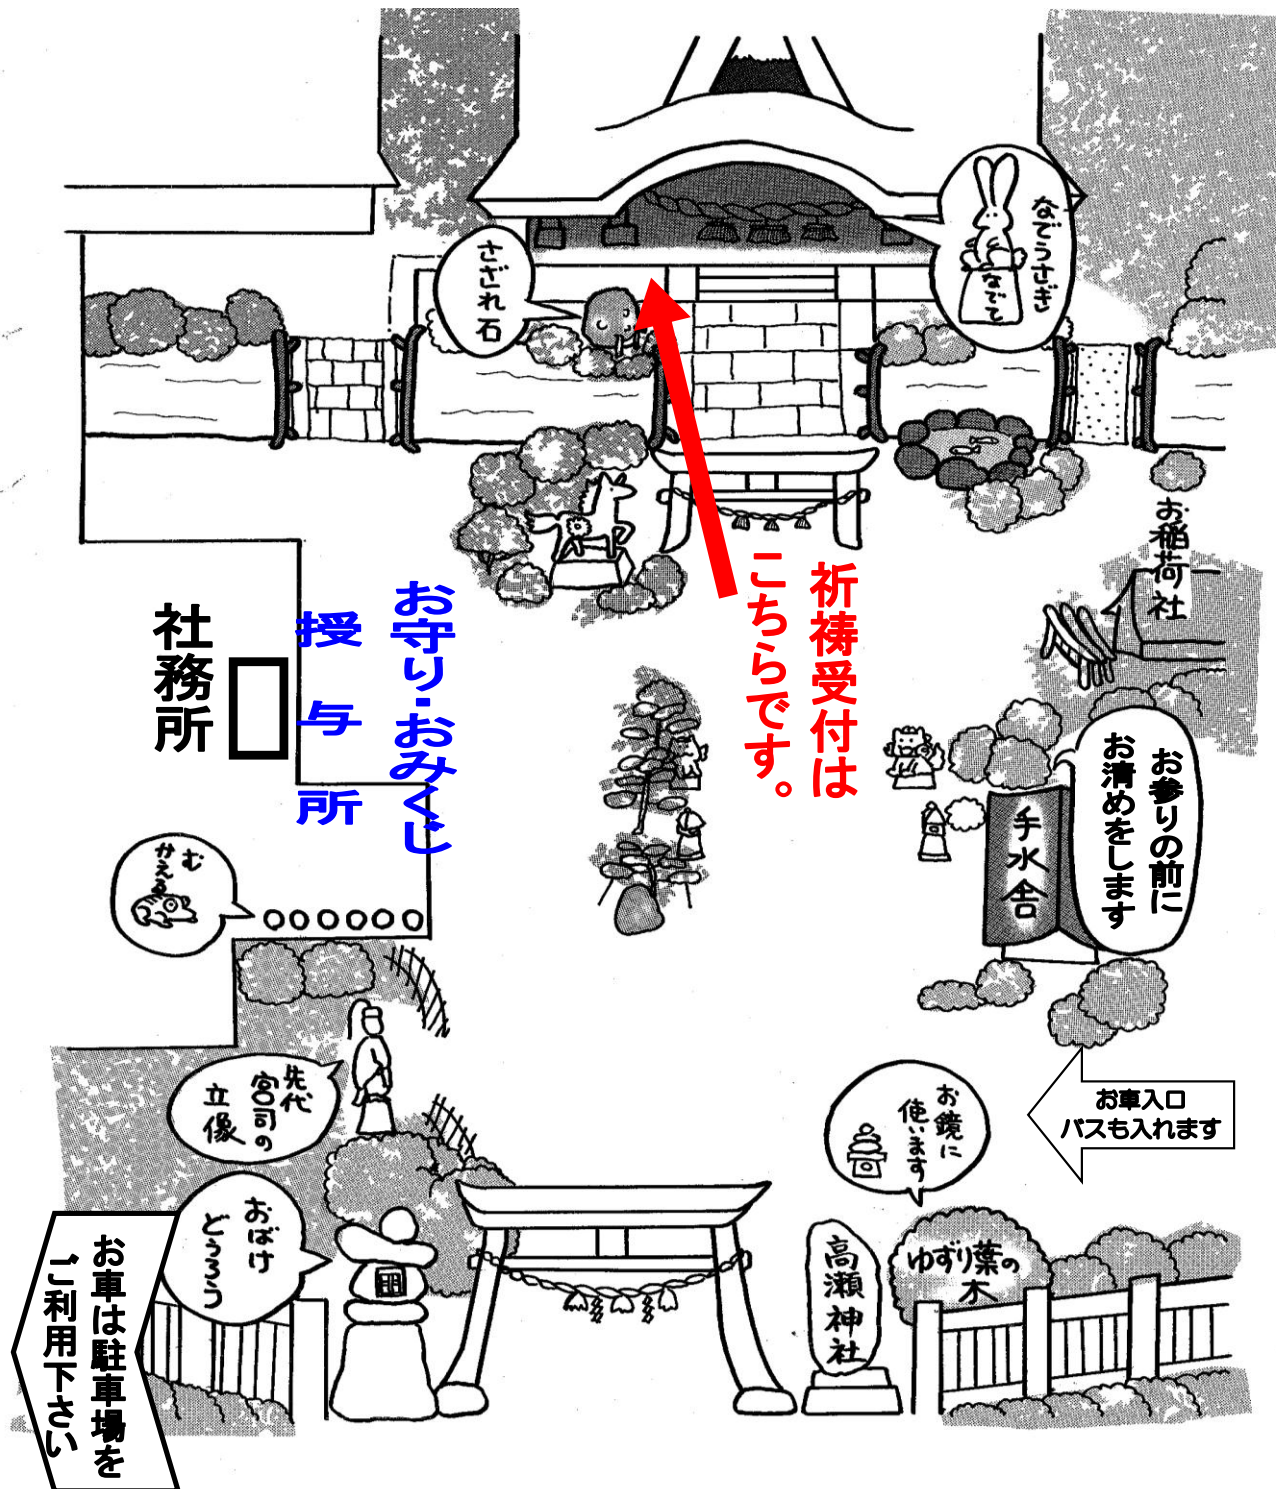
なでうさぎ

なでて

さざれ石

お稲荷社

祈祷受付はこちらです。

お守り・おみくじ

授与所

社務所

お参りの前にお清めをします

手水舎

むかえる

先代宮司の立像

お鏡に使います

お車入口
バスも入れます

おばけどうろう

お車は駐車場をご利用下さい

高瀬神社

ゆずり葉の木